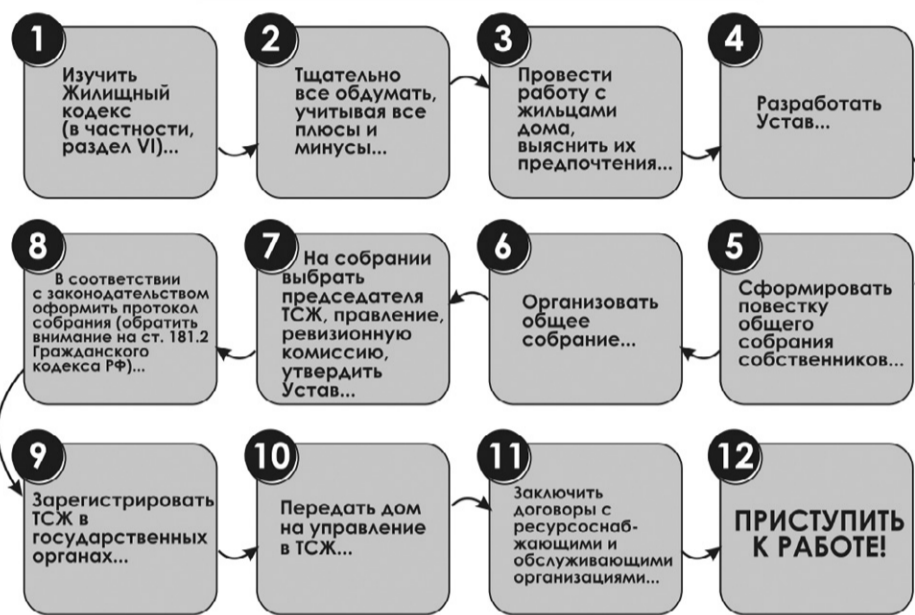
1
Изучить Жилищный кодекс (в частности, раздел VI)...

2
Тщательно все обдумать, учитывая все плюсы и минусы...

3
Провести работу с жильцами дома, выяснить их предпочтения...

4
Разработать Устав...

5
Сформировать повестку общего собрания собственников...

6
Организовать общее собрание...

7
На собрании выбрать председателя ТСЖ, правление, ревизионную комиссию, утвердить Устав...

8
В соответствии с законодательством оформить протокол собрания (обратить внимание на ст. 181.2 Гражданского кодекса РФ)...

9
Зарегистрировать ТСЖ в государственных органах...

10
Передать дом на управление в ТСЖ...

11
Заключить договоры с ресурсоснабжающими и обслуживающими организациями...

12
ПРИСТУПИТЬ К РАБОТЕ!